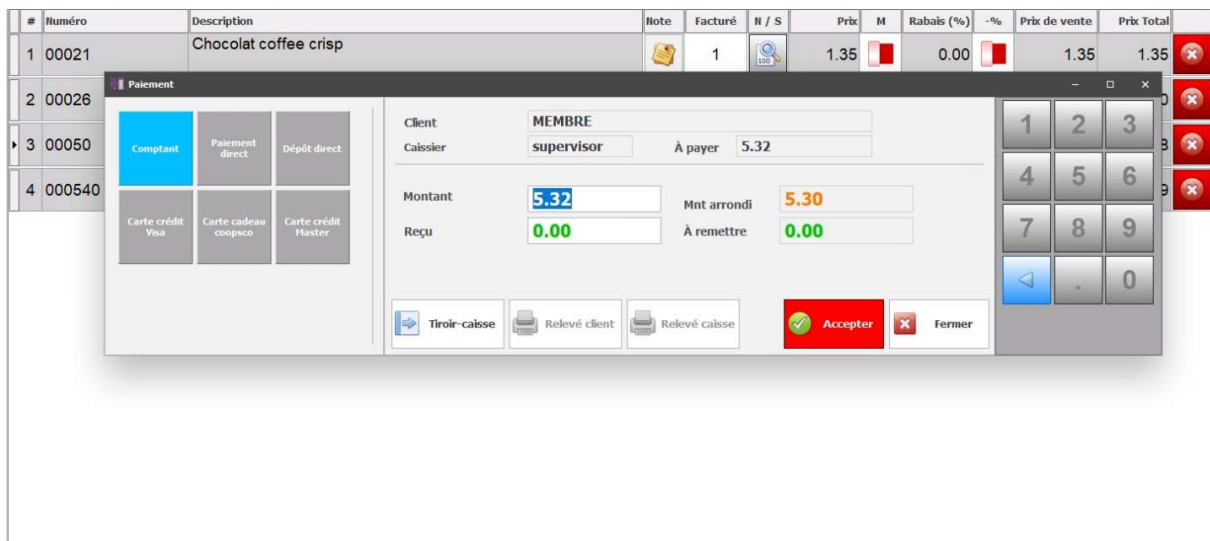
| # | Numéro | Description | Note | Facturé | N / S | Prix | M | Rabais (%) | -% | Prix de vente | Prix Total |
|---|---|---|---|---|---|---|---|---|---|---|---|
| 1 | 00021 | Chocolat coffee crisp | | 1 | | 1.35 | | 0.00 | | 1.35 | 1.35 |
| 2 | 00026 | | | | | | | | | | 0 |
| 3 | 00050 | | | | | | | | | | 8 |
| 4 | 000540 | | | | | | | | | | 9 |

Paiement

Comptant
Paiement direct
Dépôt direct
Carte crédit Visa
Carte cadeau coopsco
Carte crédit Master

Client MEMBRE
Caissier supervisor
À payer 5.32

Montant 5.32
Mnt arrondi 5.30
Reçu 0.00
À remettre 0.00

Tiroir-caisse
Relevé client
Relevé caisse
Accepter
Fermer

1 2 3
4 5 6
7 8 9
. 0